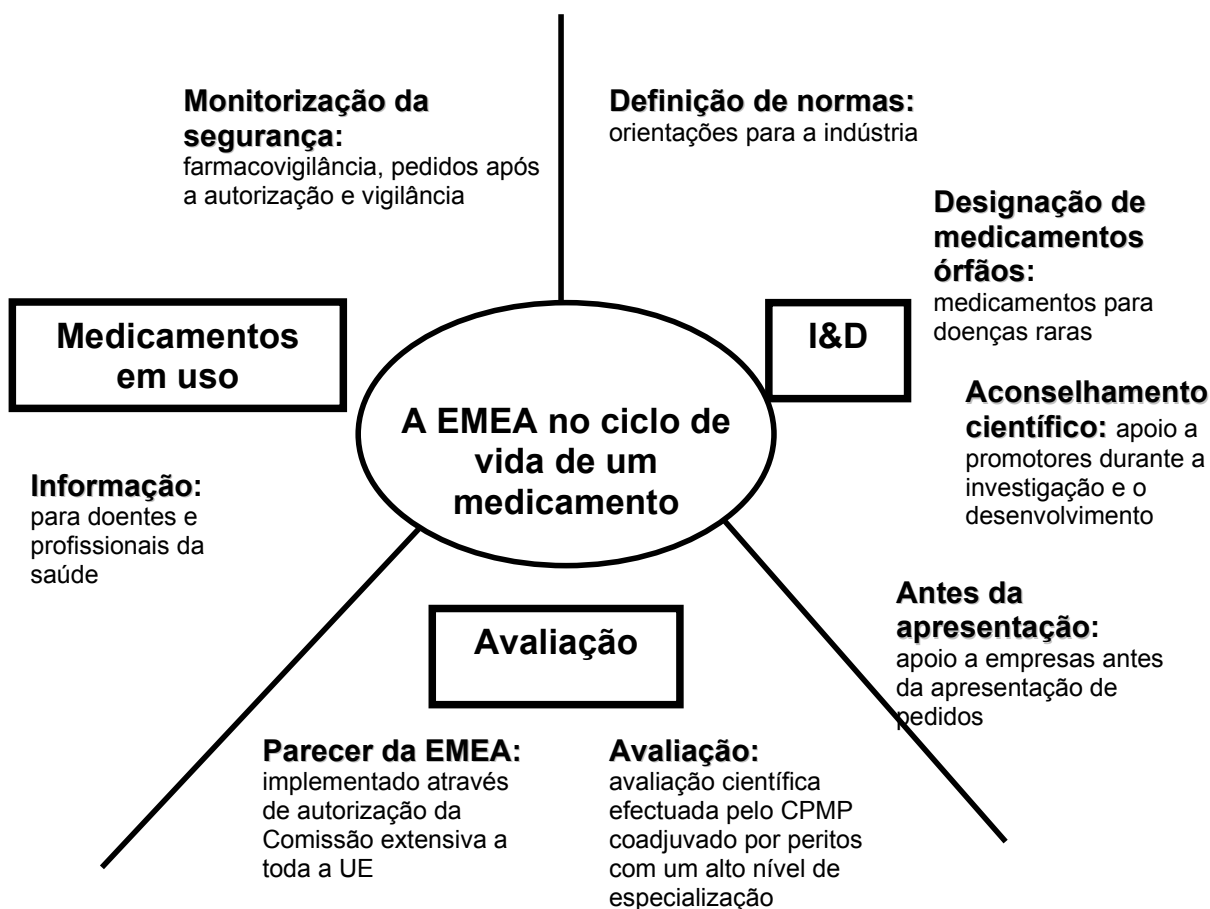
A EMEA no ciclo de vida de um medicamento

Monitorização da segurança: farmacovigilância, pedidos após a autorização e vigilância

Definição de normas: orientações para a indústria

Designação de medicamentos órfãos: medicamentos para doenças raras

Medicamentos em uso

I&D

Aconselhamento científico: apoio a promotores durante a investigação e o desenvolvimento

Informação: para doentes e profissionais da saúde

Antes da apresentação: apoio a empresas antes da apresentação de pedidos

Avaliação

Parecer da EMEA: implementado através de autorização da Comissão extensiva a toda a UE

Avaliação: avaliação científica efectuada pelo CPMP coadjuvado por peritos com um alto nível de especialização